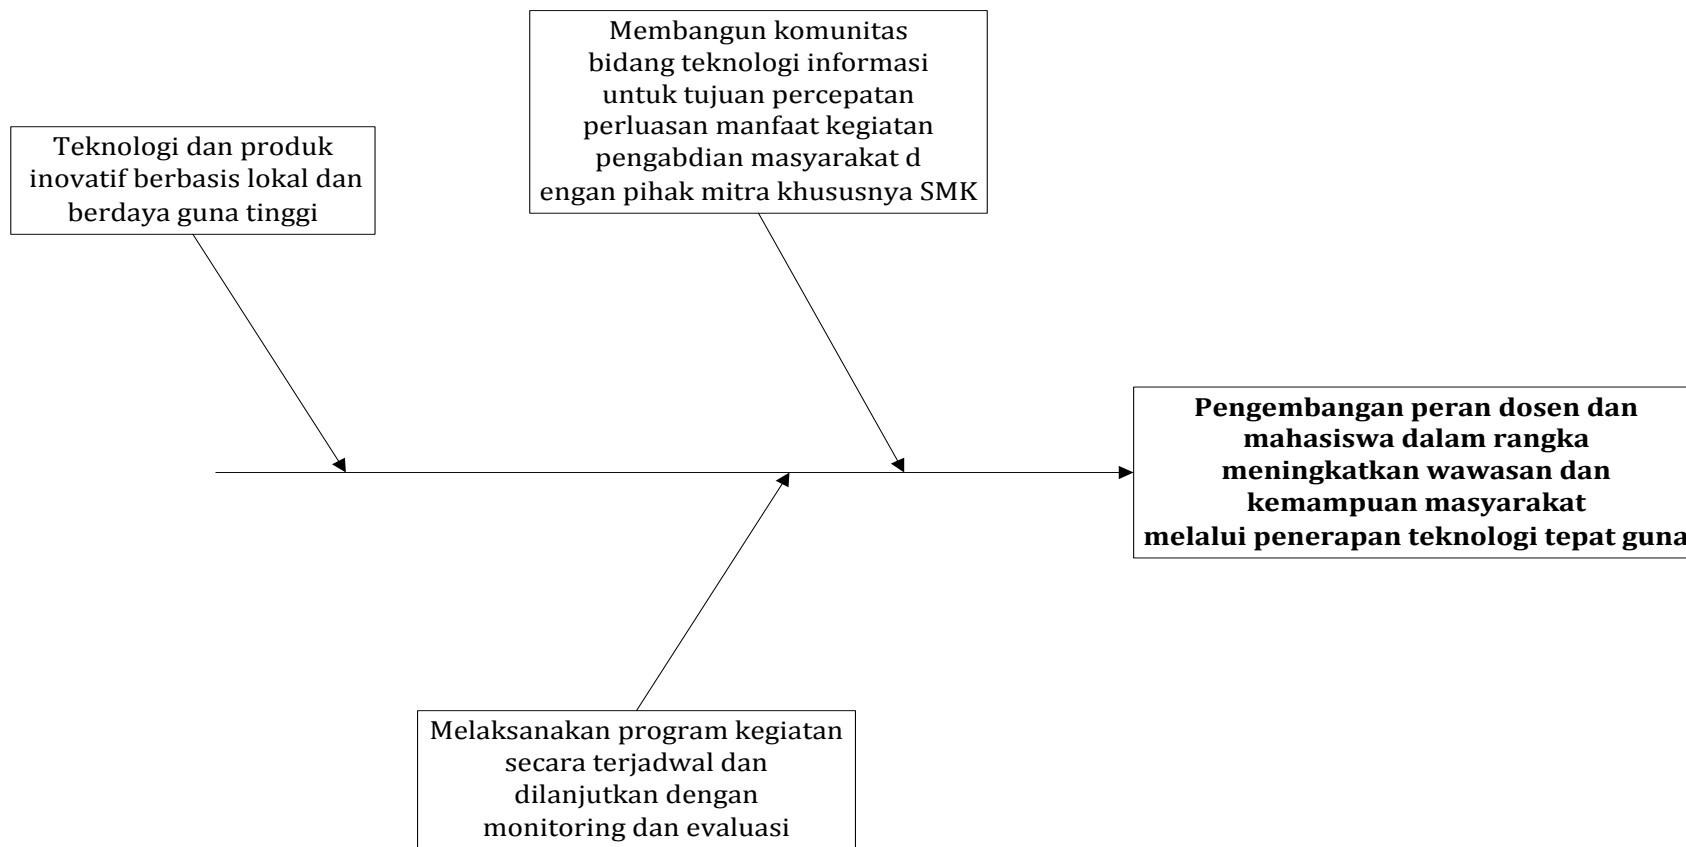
Membangun komunitas bidang teknologi informasi untuk tujuan percepatan perluasan manfaat kegiatan pengabdian masyarakat d engan pihak mitra khususnya SMK

Teknologi dan produk inovatif berbasis lokal dan berdaya guna tinggi

**Pengembangan peran dosen dan mahasiswa dalam rangka meningkatkan wawasan dan kemampuan masyarakat melalui penerapan teknologi tepat guna**

Melaksanakan program kegiatan secara terjadwal dan dilanjutkan dengan monitoring dan evaluasi